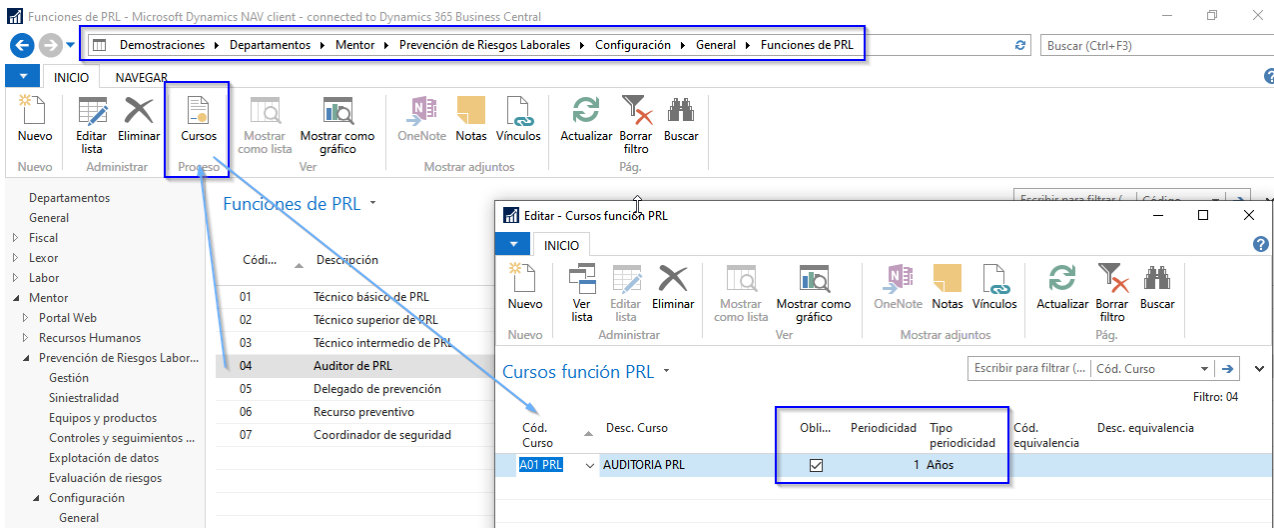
Funciones de PRL - Microsoft Dynamics NAV client - connected to Dynamics 365 Business Central

Demostraciones ▸ Departamentos ▸ Mentor ▸ Prevención de Riesgos Laborales ▸ Configuración ▸ General ▸ Funciones de PRL

Buscar (Ctrl+F3)

INICIO NAVEGAR

Nuevo
Nuevo

Editar lista Eliminar
Administrar

Cursos
Proceso

Mostrar como lista Mostrar como gráfico
Ver

OneNote Notas Vínculos
Mostrar adjuntos

Actualizar Borrar filtro Buscar
Pág.

Departamentos
General
Fiscal
Lexor
Labor
Mentor
Portal Web
Recursos Humanos
Prevención de Riesgos Labor...
Gestión
Siniestralidad
Equipos y productos
Controles y seguimientos ...
Explotación de datos
Evaluación de riesgos
Configuración
General

Funciones de PRL

Escribir para filtrar (... Código

| Códi... | Descripción |
|---|---|
| 01 | Técnico básico de PRL |
| 02 | Técnico superior de PRL |
| 03 | Técnico intermedio de PRL |
| 04 | Auditor de PRL |
| 05 | Delegado de prevención |
| 06 | Recurso preventivo |
| 07 | Coordinador de seguridad |

Editar - Cursos función PRL

INICIO

Nuevo
Nuevo

Ver lista Editar lista Eliminar
Administrar

Mostrar como lista Mostrar como gráfico
Ver

OneNote Notas Vínculos
Mostrar adjuntos

Actualizar Borrar filtro Buscar
Pág.

Cursos función PRL

Escribir para filtrar (... Cód. Curso

Filtro: 04

| Cód. Curso | Desc. Curso | Obli... | Periodicidad | Tipo periodicidad | Cód. equivalencia | Desc. equivalencia |
|---|---|---|---|---|---|---|
| A01 PRL | AUDITORIA PRL | ☑ | 1 | Años | | |